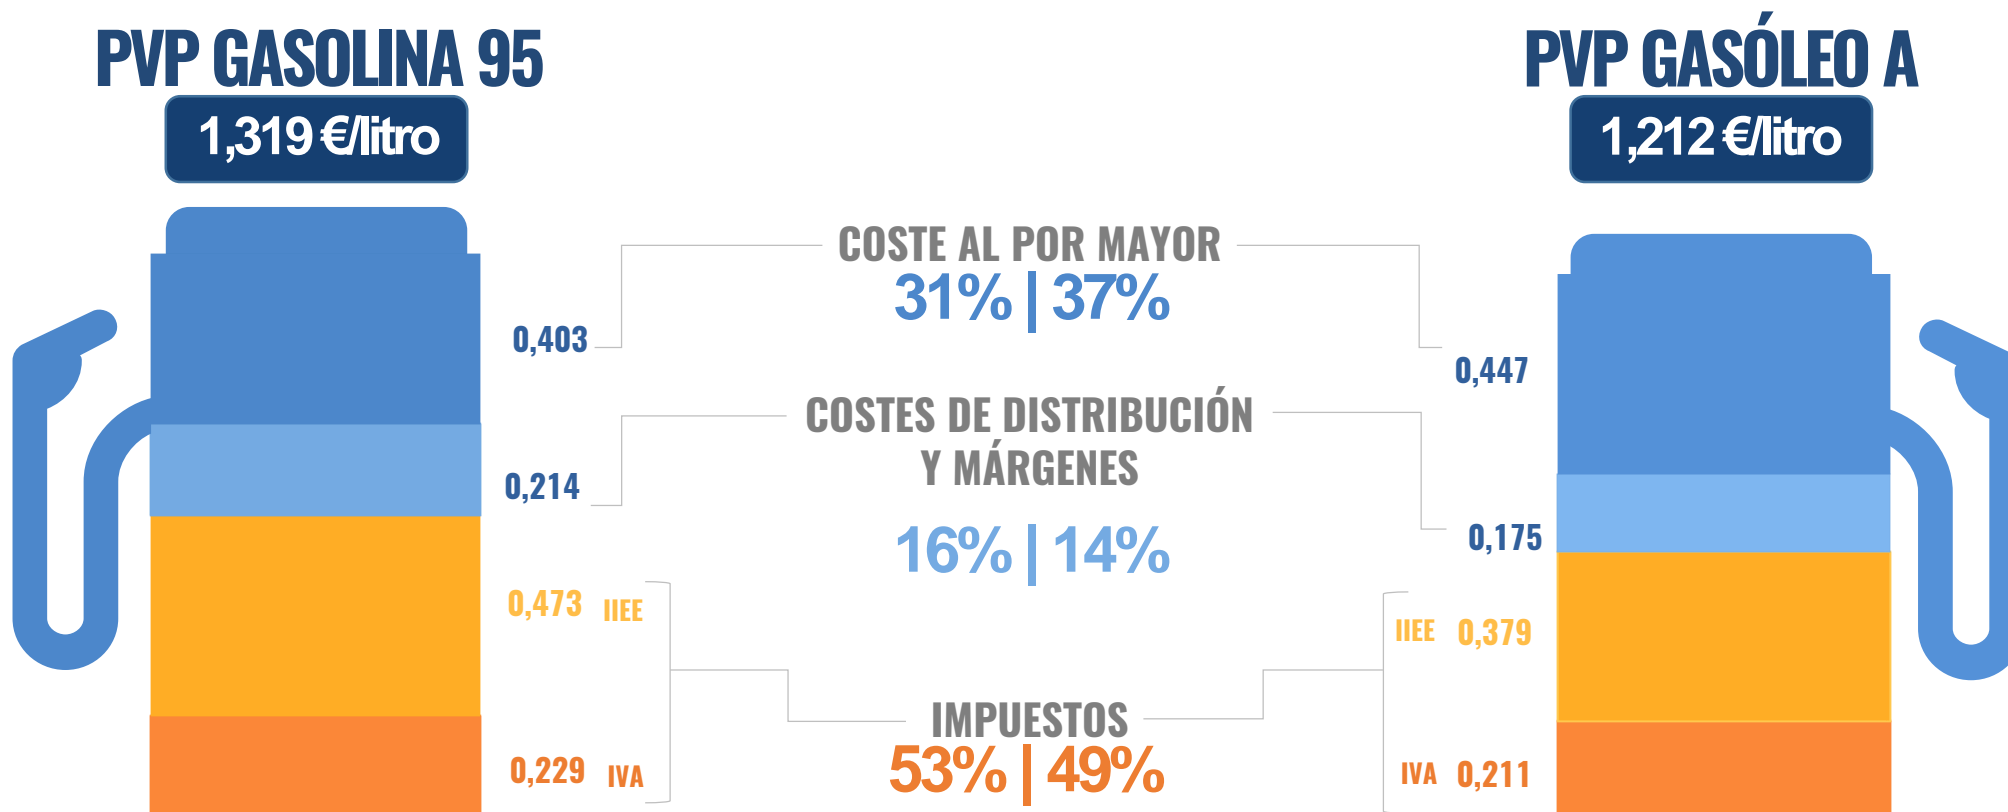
PVP GASOLINA 95
1,319 €/litro

PVP GASÓLEO A
1,212 €/litro

0,403
COSTE AL POR MAYOR
31% | 37%
0,447

0,214
COSTES DE DISTRIBUCIÓN Y MÁRGENES
16% | 14%
0,175

0,473 IIEE
IIEE 0,379

IMPUESTOS
53% | 49%

0,229 IVA
IVA 0,211